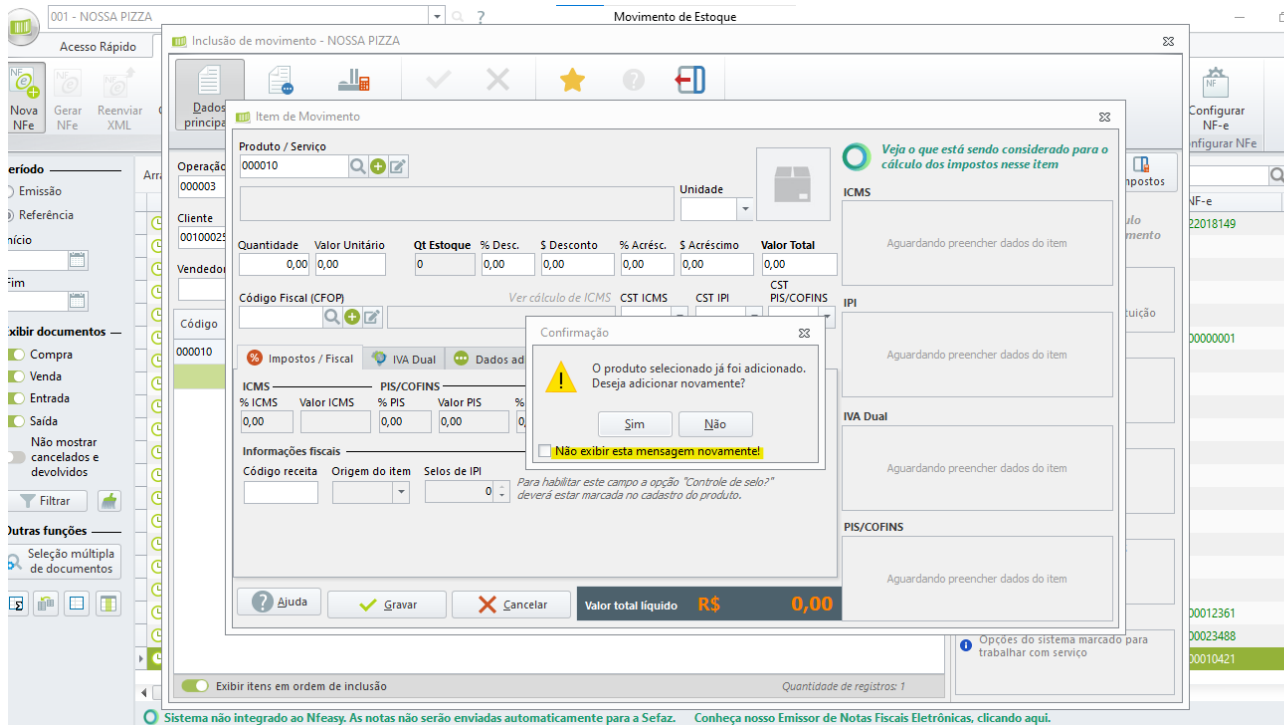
001 - NOSSA PIZZA
Movimento de Estoque
Acesso Rápido
Inclusão de movimento - NOSSA PIZZA
Nova NFe
Gerar NFe
Reenviar XML
Dados principa
Configurar NF-e
Configurar NFe
Período
Emissão
Referência
Início
Fim
Exibir documentos
Compra
Venda
Entrada
Saída
Não mostrar cancelados e devolvidos
Filtrar
Outras funções
Seleção múltipla de documentos
Operação
000003
Cliente
00100025
Vendedor
Código
000010
Item de Movimento
Produto / Serviço
000010
Unidade
Quantidade
0,00
Valor Unitário
0,00
Qt Estoque
0
% Desc.
0,00
$ Desconto
0,00
% Acrésc.
0,00
$ Acréscimo
0,00
Valor Total
0,00
Código Fiscal (CFOP)
Ver cálculo de ICMS
CST ICMS
CST IPI
CST PIS/COFINS
Impostos / Fiscal
IVA Dual
Dados ad
ICMS
% ICMS
0,00
Valor ICMS
PIS/COFINS
% PIS
0,00
Valor PIS
0,00
Informações fiscais
Código receita
Origem do item
Selos de IPI
0
Para habilitar este campo a opção "Controle de selo?" deverá estar marcada no cadastro do produto.
Ajuda
Gravar
Cancelar
Valor total líquido
R$
0,00
Veja o que está sendo considerado para o cálculo dos impostos nesse item
ICMS
Aguardando preencher dados do item
IPI
Aguardando preencher dados do item
IVA Dual
Aguardando preencher dados do item
PIS/COFINS
Aguardando preencher dados do item
Confirmação
O produto selecionado já foi adicionado. Deseja adicionar novamente?
Sim
Não
Não exibir esta mensagem novamente!
Impostos
NF-e
22018149
00000001
00012361
00023488
00010421
Opções do sistema marcado para trabalhar com serviço
Exibir itens em ordem de inclusão
Quantidade de registros: 1
Sistema não integrado ao Nfeasy. As notas não serão enviadas automaticamente para a Sefaz. Conheça nosso Emissor de Notas Fiscais Eletrônicas, clicando aqui.